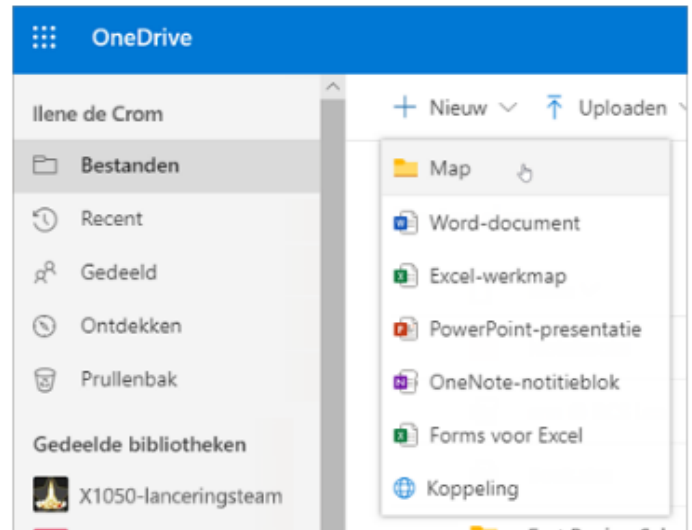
OneDrive

Ilene de Crom

Bestanden

Recent

Gedeeld

Ontdekken

Prullenbak

Gedeelde bibliotheken

X1050-lanceringsteam

+ Nieuw

Uploaden

Map

Word-document

Excel-werkmap

PowerPoint-presentatie

OneNote-notitieblok

Forms voor Excel

Koppeling